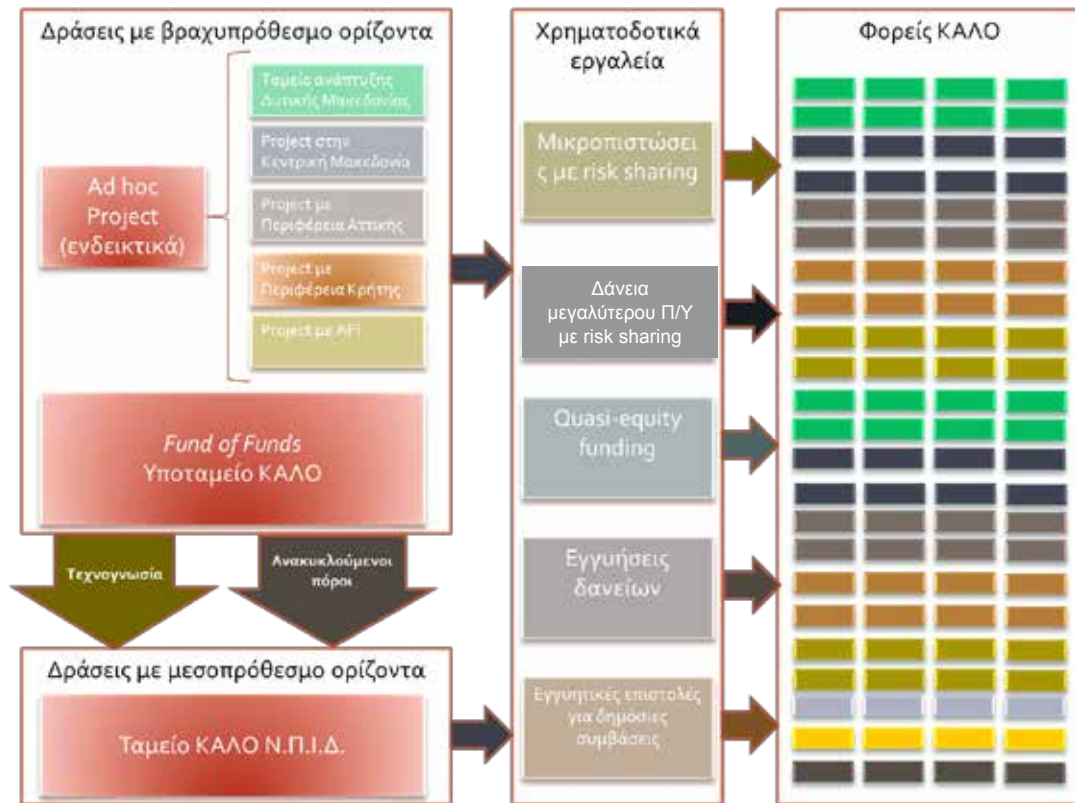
Δράσεις με βραχυπρόθεσμο ορίζοντα

Ταμείο ανάπτυξης Δυτικής Μακεδονίας

Project στην Κεντρική Μακεδονία

Project με Περιφέρεια Αττικής

Project με Περιφέρεια Κρήτης

Project με AFI

Ad hoc Project (ενδεικτικά)

Fund of Funds Υποταμείο ΚΑΛΟ

Τεχνογνωσία

Ανακυκλούμενοι πόροι

Δράσεις με μεσοπρόθεσμο ορίζοντα

Ταμείο ΚΑΛΟ Ν.Π.Ι.Δ.

Χρηματοδοτικά εργαλεία

Μικροπιστώσεις με risk sharing

Δάνεια μεγαλύτερου Π/Υ με risk sharing

Quasi-equity funding

Εγγυήσεις δανείων

Εγγυητικές επιστολές για δημόσιες συμβάσεις

Φορείς ΚΑΛΟ